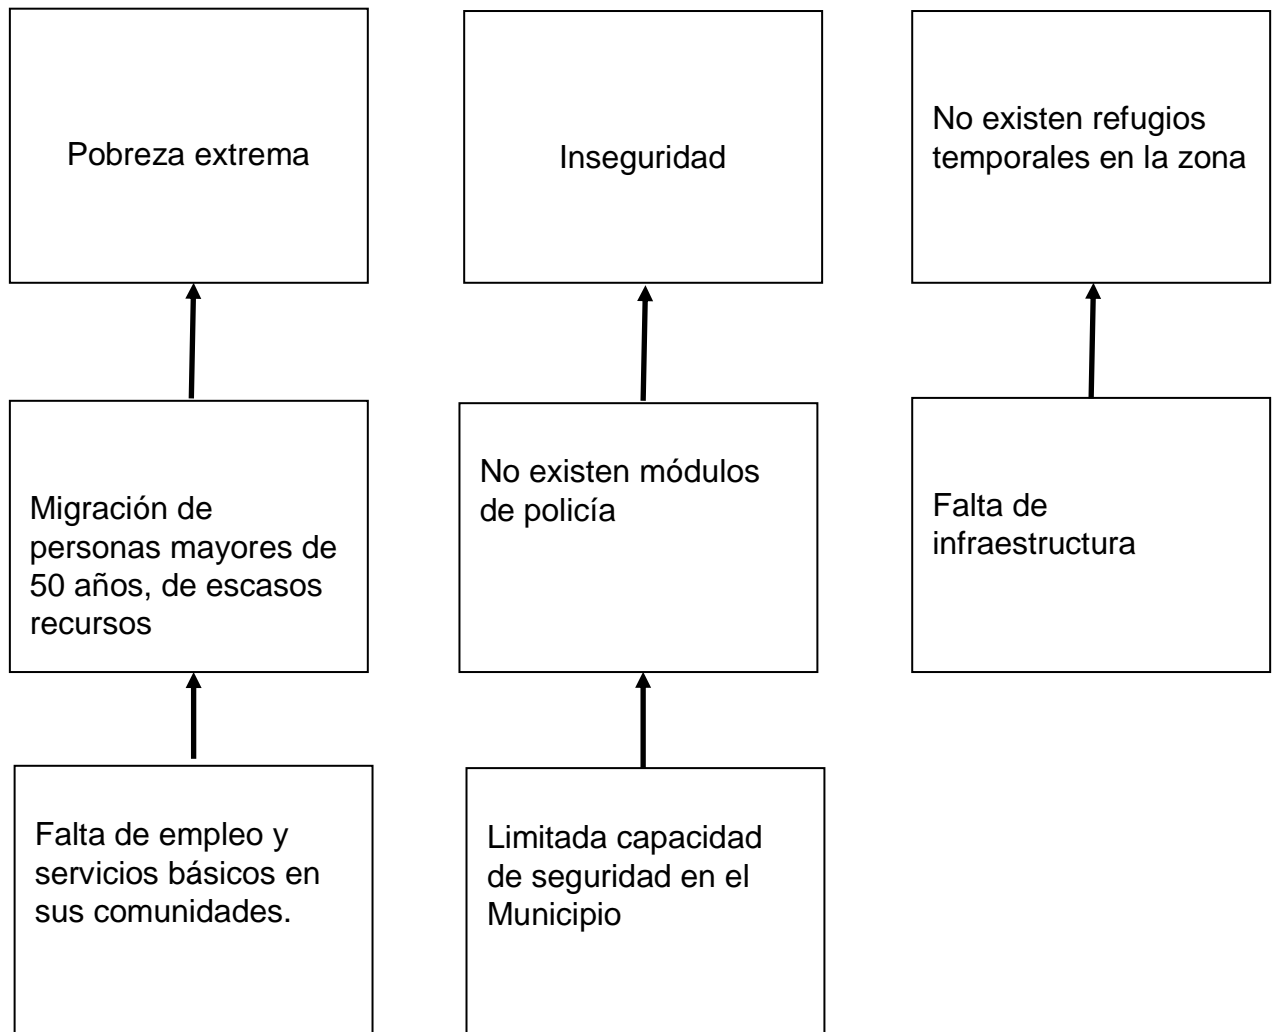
Pobreza extrema

Inseguridad

No existen refugios temporales en la zona

Migración de personas mayores de 50 años, de escasos recursos

No existen módulos de policía

Falta de infraestructura

Falta de empleo y servicios básicos en sus comunidades.

Limitada capacidad de seguridad en el Municipio